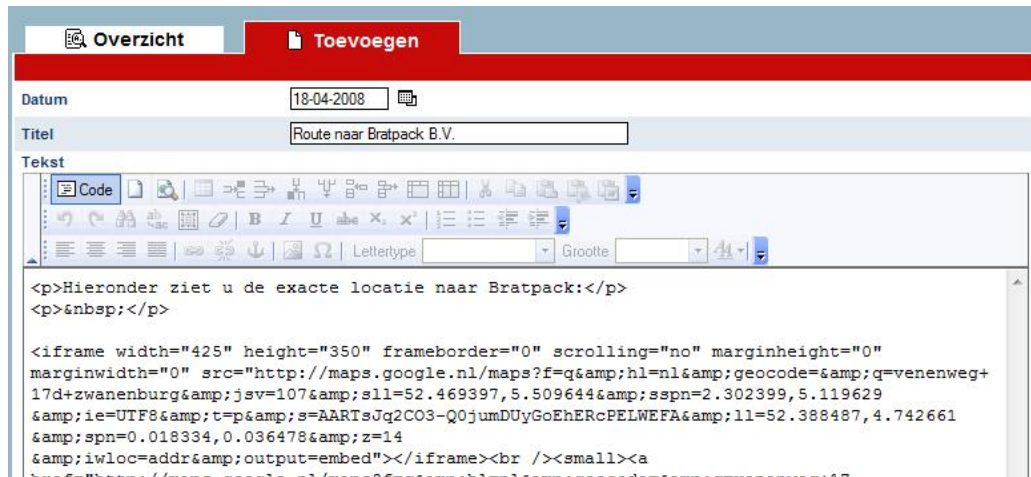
Overzicht
Toevoegen

Datum
18-04-2008
Titel
Route naar Bratpack B.V.
Tekst

Code
B I U abc $X_2$ $X^2$
Lettertype
Grootte

<p>Hieronder ziet u de exacte locatie naar Bratpack:</p>
<p>&nbsp;</p>

<iframe width="425" height="350" frameborder="0" scrolling="no" marginheight="0" marginwidth="0" src="http://maps.google.nl/maps?f=q&amp;hl=nl&amp;geocode=&amp;q=venenweg+17d+zwanenburg&amp;jsv=107&amp;sll=52.469397,5.509644&amp;sspn=2.302399,5.119629 &amp;ie=UTF8&amp;t=p&amp;s=AARTsJq2CO3-Q0jumDUyGoEhERcPELWEFA&amp;ll=52.388487,4.742661 &amp;spn=0.018334,0.036478&amp;z=14 &amp;iwloc=addr&amp;output=embed"></iframe><br /><small><a
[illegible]